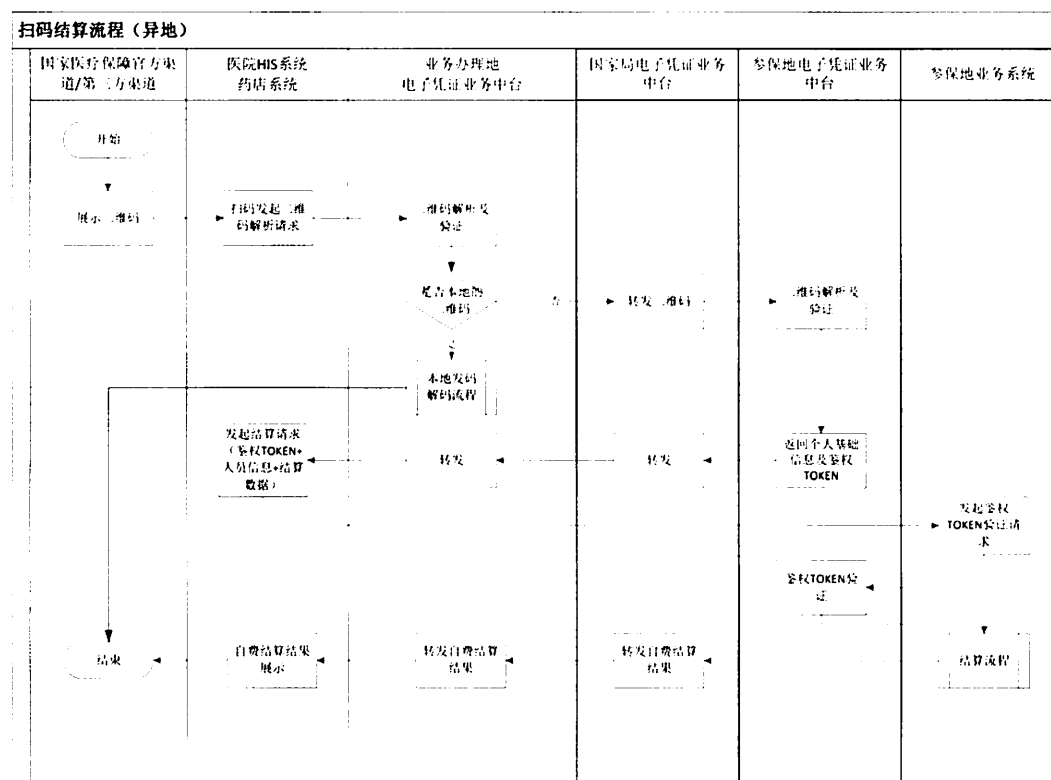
扫码结算流程（异地）

| 国家医疗保障官方渠道/第三方渠道 | 医院HIS系统药店系统 | 业务办理地电子凭证业务中台 | 国家局电子凭证业务中台 | 参保地电子凭证业务中台 | 参保地业务系统 |
|---|---|---|---|---|---|

开始

展示二维码

扫码发起二维码解析请求

二维码解析及验证

是否本地的二维码

否

转发二维码

二维码解析及验证

是

本地发码解码流程

发起结算请求（鉴权TOKEN+人员信息+结算数据）

转发

转发

返回个人基础信息及鉴权TOKEN

发起鉴权TOKEN验证请求

鉴权TOKEN验证

结束

自费结算结果展示

转发自费结算结果

转发自费结算结果

结算流程